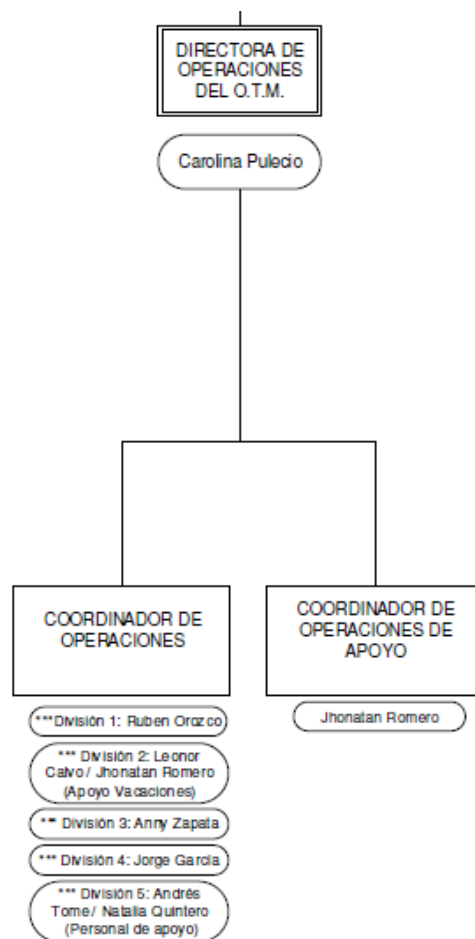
DIRECTORA DE OPERACIONES DEL O.T.M.

Carolina Pulecio

COORDINADOR DE OPERACIONES

***División 1: Ruben Orozco

*** División 2: Leonor Calvo / Jhonatan Romero (Apoyo Vacaciones)

*** División 3: Anny Zapata

*** División 4: Jorge García

*** División 5: Andrés Tome / Natalia Quintero (Personal de apoyo)

COORDINADOR DE OPERACIONES DE APOYO

Jhonatan Romero